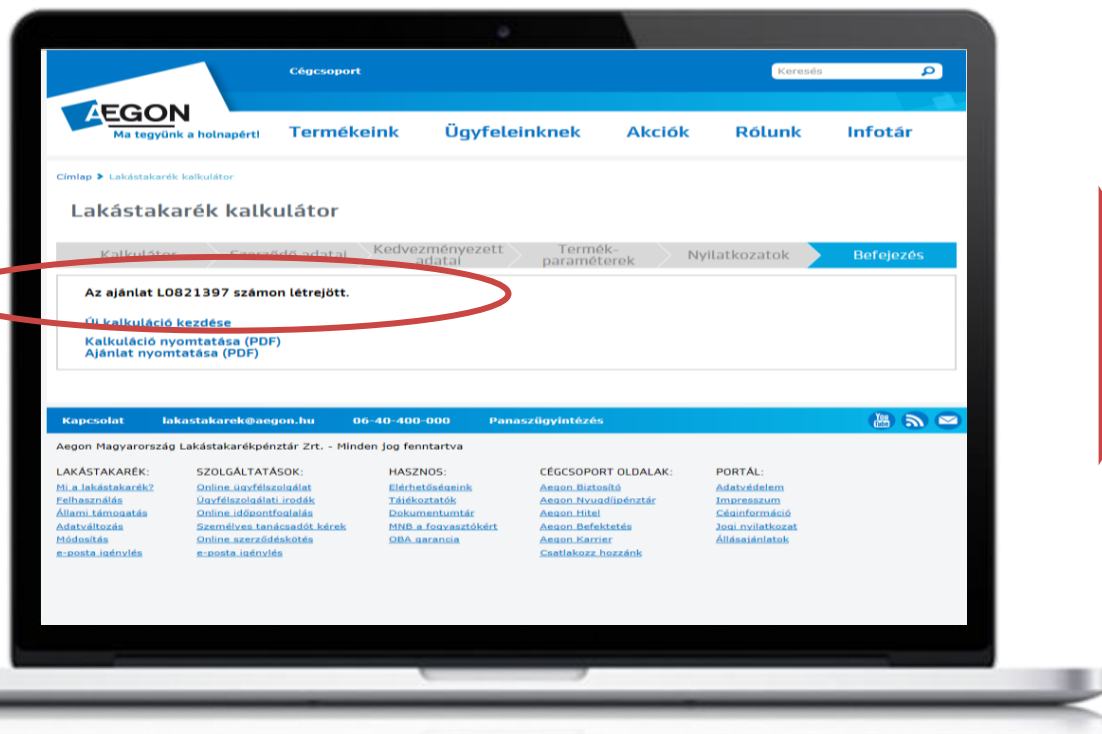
Cégcsoport

Keresés

AEGON
Ma tegyünk a holnapért!

Termékeink Ügyfeleinknek Akciók Rólunk Infotár

Címlap > Lakástakarék kalkulátor

Lakástakarék kalkulátor

Kalkulátor | Szerződő adatai | Kedvezményezett adatai | Termék-paraméterek | Nyilatkozatok | Befejezés

Az ajánlat L0821397 számon létrejött.

Új kalkuláció kezdése
Kalkuláció nyomtatása (PDF)
Ajánlat nyomtatása (PDF)

Kapcsolat lakastakarek@aegon.hu 06-40-400-000 Panaszügyintézés

Aegon Magyarország Lakástakarékpénztár Zrt. - Minden jog fenntartva

LAKÁSTAKARÉK:
Mi a lakástakarék?
Felhasználás
Állami támogatás
Adatváltozás
Módosítás
e-posta igénylés

SZOLGÁLTATÁSOK:
Online ügyfélszolgálat
Ügyfélszolgálati irodák
Online időpontfoglalás
Személyes tanácsadót kérek
Online szerződéskötés
e-posta igénylés

HASZNOS:
Elérhetőségeink
Tájékoztatók
Dokumentumtár
MNB a fogyasztókért
OBA garancia

CÉGCSOPORT OLDALAK:
Aegon Biztosító
Aegon Nyugdíjpénztár
Aegon Hitel
Aegon Befektetés
Aegon Karrier
Csatlakozz hozzánk

PORTÁL:
Adatvédelem
Impresszum
Céginformáció
Jogi nyilatkozat
Állásajánlatok